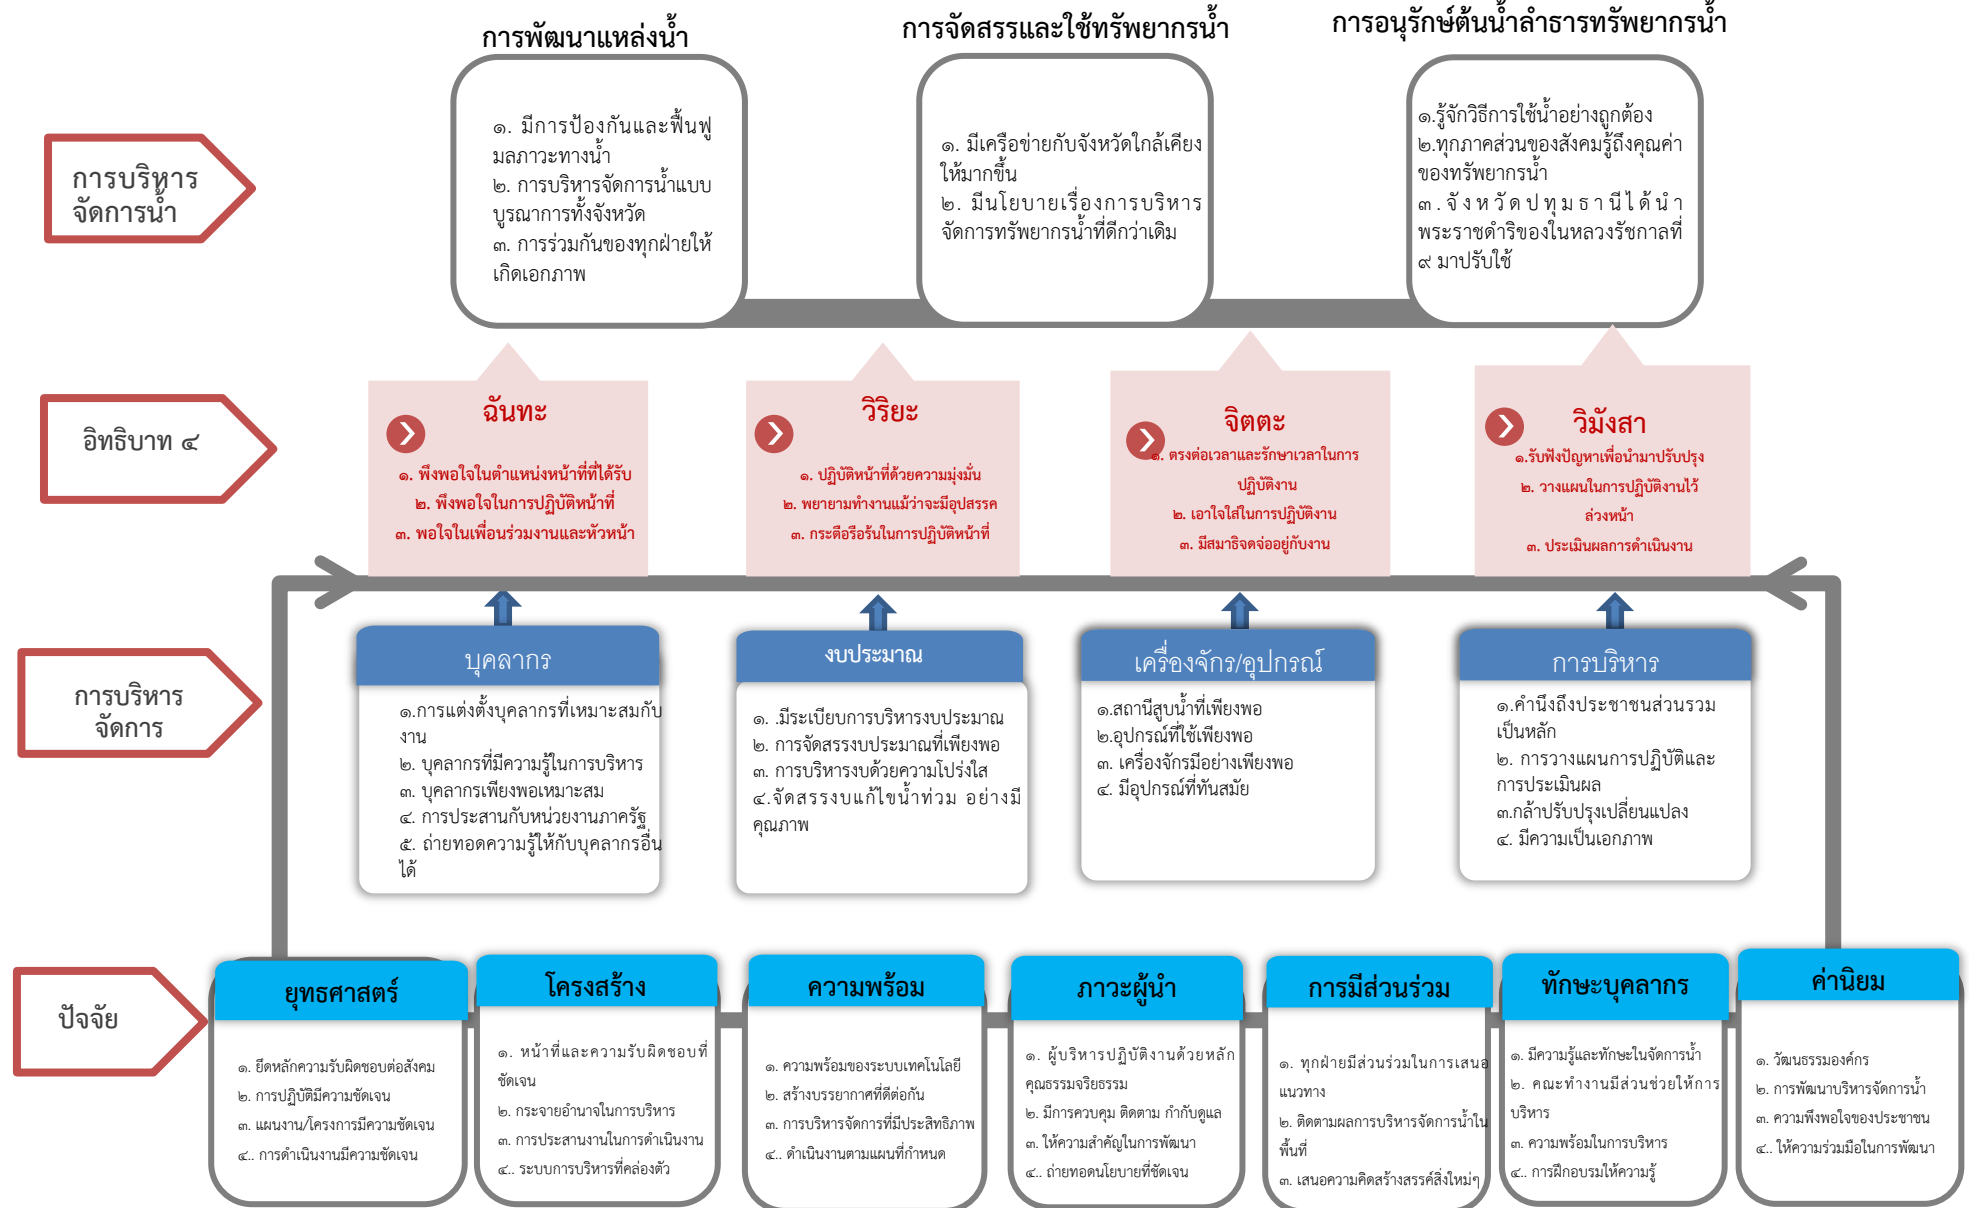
การพัฒนาแหล่งน้ำ

การจัดสรรและใช้ทรัพยากรน้ำ

การอนุรักษ์ต้นน้ำลำธารทรัพยากรน้ำ

การบริหารจัดการน้ำ

๑. มีการป้องกันและฟื้นฟูมลภาวะทางน้ำ
๒. การบริหารจัดการน้ำแบบบูรณาการทั้งจังหวัด
๓. การร่วมกันของทุกฝ่ายให้เกิดเอกภาพ

๑. มีเครือข่ายกับจังหวัดใกล้เคียงให้มากขึ้น
๒. มีนโยบายเรื่องการบริหารจัดการทรัพยากรน้ำที่ดีกว่าเดิม

๑.รู้จักวิธีการใช้น้ำอย่างถูกต้อง
๒.ทุกภาคส่วนของสังคมรู้ถึงคุณค่าของทรัพยากรน้ำ
๓.จังหวัดปทุมธานีได้นำพระราชดำริของในหลวงรัชกาลที่ ๙ มาปรับใช้

อิทธิบาท ๔

ฉันทะ
๑. พึงพอใจในตำแหน่งหน้าที่ที่ได้รับ
๒. พึงพอใจในการปฏิบัติหน้าที่
๓. พอใจในเพื่อนร่วมงานและหัวหน้า

วิริยะ
๑. ปฏิบัติหน้าที่ด้วยความมุ่งมั่น
๒. พยายามทำงานแม้ว่าจะมีอุปสรรค
๓. กระตือรือร้นในการปฏิบัติหน้าที่

จิตตะ
๑. ตรงต่อเวลาและรักษาเวลาในการปฏิบัติงาน
๒. เอาใจใส่ในการปฏิบัติงาน
๓. มีสมาธิจดจ่ออยู่กับงาน

วิมังสา
๑.รับฟังปัญหาเพื่อนำมาปรับปรุง
๒. วางแผนในการปฏิบัติงานไว้ล่วงหน้า
๓. ประเมินผลการดำเนินงาน

การบริหารจัดการ

บุคลากร
๑.การแต่งตั้งบุคลากรที่เหมาะสมกับงาน
๒. บุคลากรที่มีความรู้ในการบริหาร
๓. บุคลากรเพียงพอเหมาะสม
๔. การประสานกับหน่วยงานภาครัฐ
๕. ถ่ายทอดความรู้ให้กับบุคลากรอื่นได้

งบประมาณ
๑. .มีระเบียบการบริหารงบประมาณ
๒. การจัดสรรงบประมาณที่เพียงพอ
๓. การบริหารงบด้วยความโปร่งใส
๔.จัดสรรงบแก้ไขน้ำท่วม อย่างมีคุณภาพ

เครื่องจักร/อุปกรณ์
๑.สถานีสูบน้ำที่เพียงพอ
๒.อุปกรณ์ที่ใช้เพียงพอ
๓. เครื่องจักรมีอย่างเพียงพอ
๔. มีอุปกรณ์ที่ทันสมัย

การบริหาร
๑.คำนึงถึงประชาชนส่วนรวมเป็นหลัก
๒. การวางแผนการปฏิบัติและการประเมินผล
๓.กล้าปรับปรุงเปลี่ยนแปลง
๔. มีความเป็นเอกภาพ

ปัจจัย

ยุทธศาสตร์
๑. ยึดหลักความรับผิดชอบต่อสังคม
๒. การปฏิบัติมีความชัดเจน
๓. แผนงาน/โครงการมีความชัดเจน
๔. การดำเนินงานมีความชัดเจน

โครงสร้าง
๑. หน้าที่และความรับผิดชอบที่ชัดเจน
๒. กระจายอำนาจในการบริหาร
๓. การประสานงานในการดำเนินงาน
๔. ระบบการบริหารที่คล่องตัว

ความพร้อม
๑. ความพร้อมของระบบเทคโนโลยี
๒. สร้างบรรยากาศที่ดีต่อกัน
๓. การบริหารจัดการที่มีประสิทธิภาพ
๔. ดำเนินงานตามแผนที่กำหนด

ภาวะผู้นำ
๑. ผู้บริหารปฏิบัติงานด้วยหลักคุณธรรมจริยธรรม
๒. มีการควบคุม ติดตาม กำกับดูแล
๓. ให้ความสำคัญในการพัฒนา
๔. ถ่ายทอดนโยบายที่ชัดเจน

การมีส่วนร่วม
๑. ทุกฝ่ายมีส่วนร่วมในการเสนอแนวทาง
๒. ติดตามผลการบริหารจัดการน้ำในพื้นที่
๓. เสนอความคิดสร้างสรรค์สิ่งใหม่ๆ

ทักษะบุคลากร
๑. มีความรู้และทักษะในจัดการน้ำ
๒. คณะทำงานมีส่วนช่วยให้การบริหาร
๓. ความพร้อมในการบริหาร
๔. การฝึกอบรมให้ความรู้

ค่านิยม
๑. วัฒนธรรมองค์กร
๒. การพัฒนาบริหารจัดการน้ำ
๓. ความพึงพอใจของประชาชน
๔. ให้ความร่วมมือในการพัฒนา